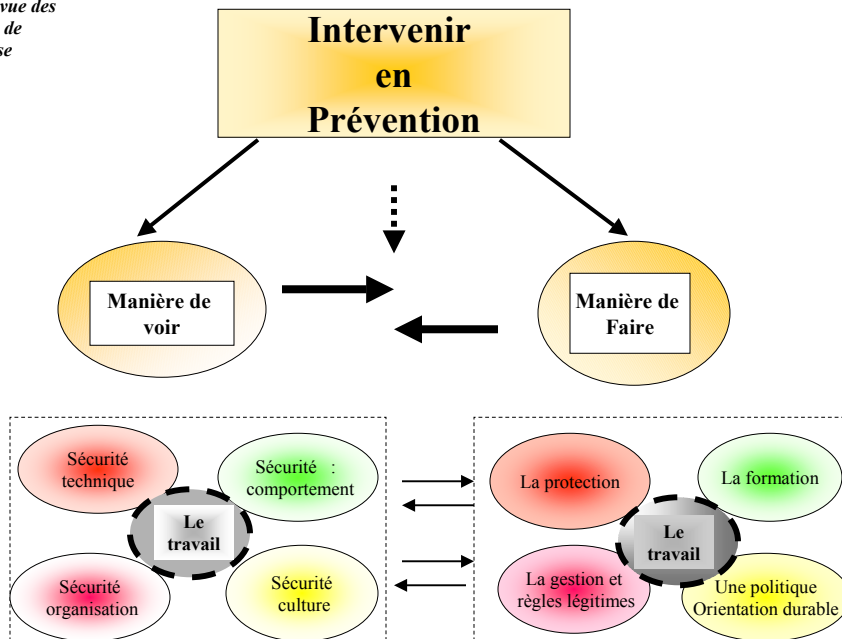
vue des
de
se

Intervenir
en
Prévention

Manière de voir

Manière de Faire

Sécurité technique

Sécurité : comportement

Le travail

Sécurité organisation

Sécurité culture

La protection

La formation

Le travail

La gestion et règles légitimes

Une politique Orientation durable